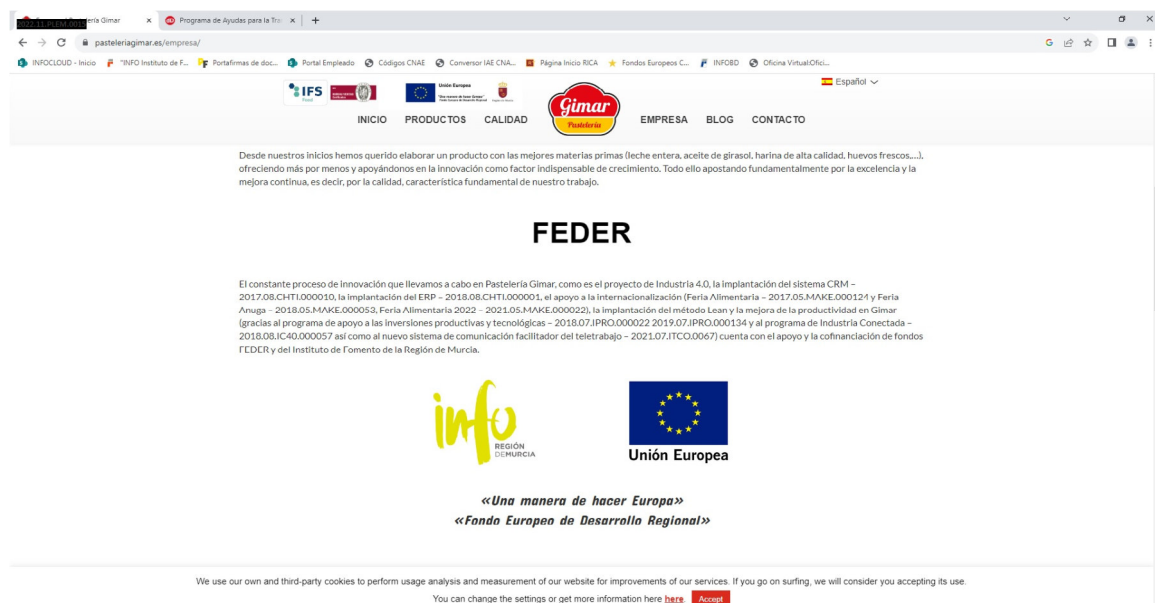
2022.11.PLEM.0013 ería Gimar × Programa de Ayudas para la Tra × +

pasteleriagimar.es/empresa/

INFOCLOUD - Inicio "INFO Instituto de F... Portafirmas de doc... Portal Empleado Códigos CNAE Conversor IAE CNA... Página Inicio RICA Fondos Europeos C... INFOBD Oficina Virtual:Ofici...

IFS Food Unión Europea Español

INICIO PRODUCTOS CALIDAD Gimar Pastelería EMPRESA BLOG CONTACTO

Desde nuestros inicios hemos querido elaborar un producto con las mejores materias primas (leche entera, aceite de girasol, harina de alta calidad, huevos frescos,...), ofreciendo más por menos y apoyándonos en la innovación como factor indispensable de crecimiento. Todo ello apostando fundamentalmente por la excelencia y la mejora continua, es decir, por la calidad, característica fundamental de nuestro trabajo.

FEDER

El constante proceso de innovación que llevamos a cabo en Pastelería Gimar, como es el proyecto de Industria 4.0, la implantación del sistema CRM – 2017.08.CHTI.000010, la implantación del ERP – 2018.08.CHTI.000001, el apoyo a la internacionalización (Feria Alimentaria – 2017.05.MAKE.000124 y Feria Anuga – 2018.05.MAKE.000053, Feria Alimentaria 2022 – 2021.05.MAKE.000022), la implantación del método Lean y la mejora de la productividad en Gimar (gracias al programa de apoyo a las inversiones productivas y tecnológicas – 2018.07.IPRO.000022 2019.07.IPRO.000134 y al programa de Industria Conectada – 2018.08.IC40.000057 así como al nuevo sistema de comunicación facilitador del teletrabajo – 2021.07.ITCO.0067) cuenta con el apoyo y la cofinanciación de fondos FEDER y del Instituto de Fomento de la Región de Murcia.

info REGIÓN DE MURCIA

Unión Europea

«Una manera de hacer Europa»
«Fondo Europeo de Desarrollo Regional»

We use our own and third-party cookies to perform usage analysis and measurement of our website for improvements of our services. If you go on surfing, we will consider you accepting its use.
You can change the settings or get more information here here Accept